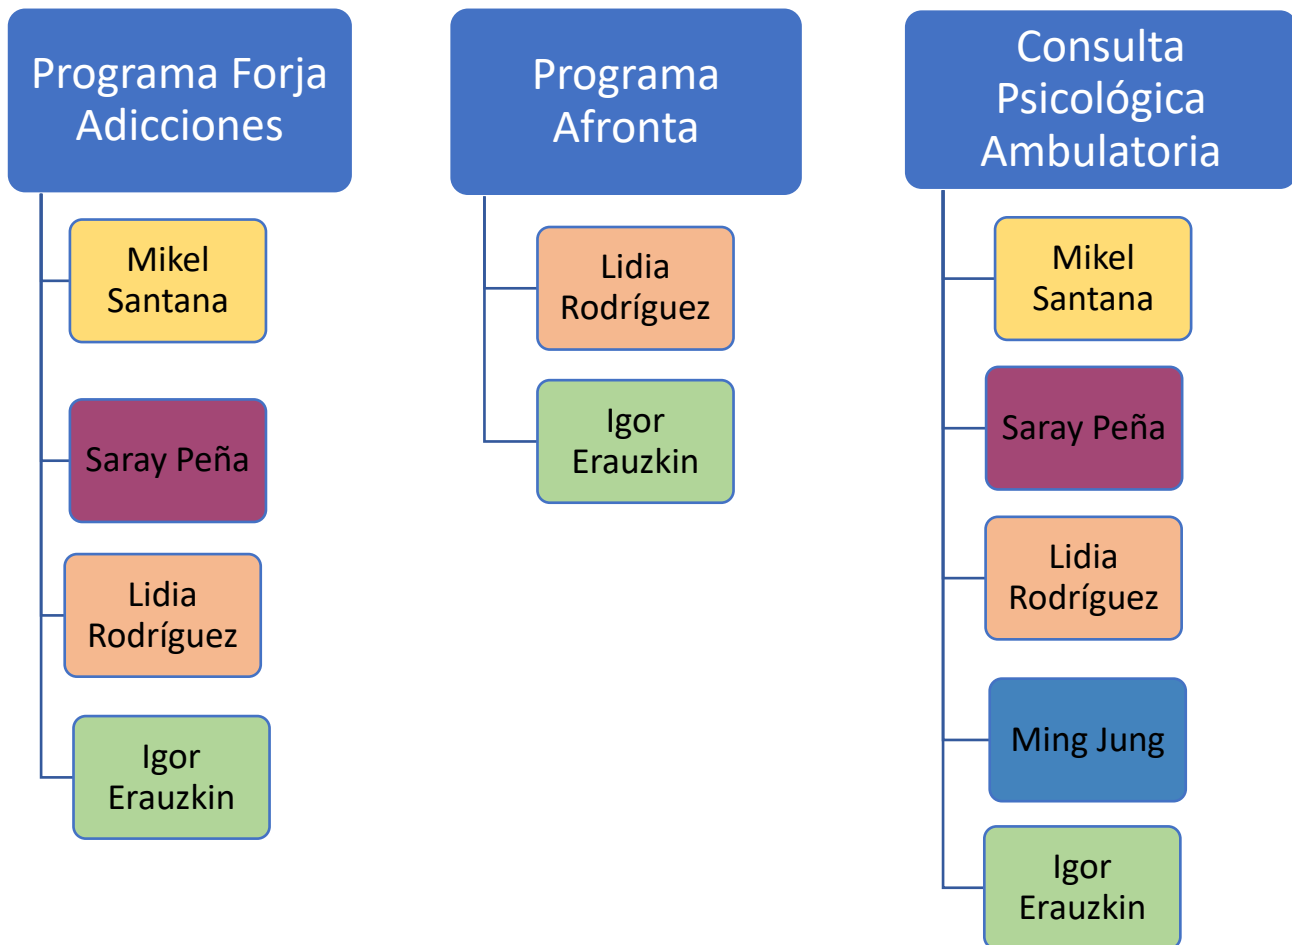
Programa Forja Adicciones

Mikel Santana

Saray Peña

Lidia Rodríguez

Igor Erauzkin

Programa Afronta

Lidia Rodríguez

Igor Erauzkin

Consulta Psicológica Ambulatoria

Mikel Santana

Saray Peña

Lidia Rodríguez

Ming Jung

Igor Erauzkin